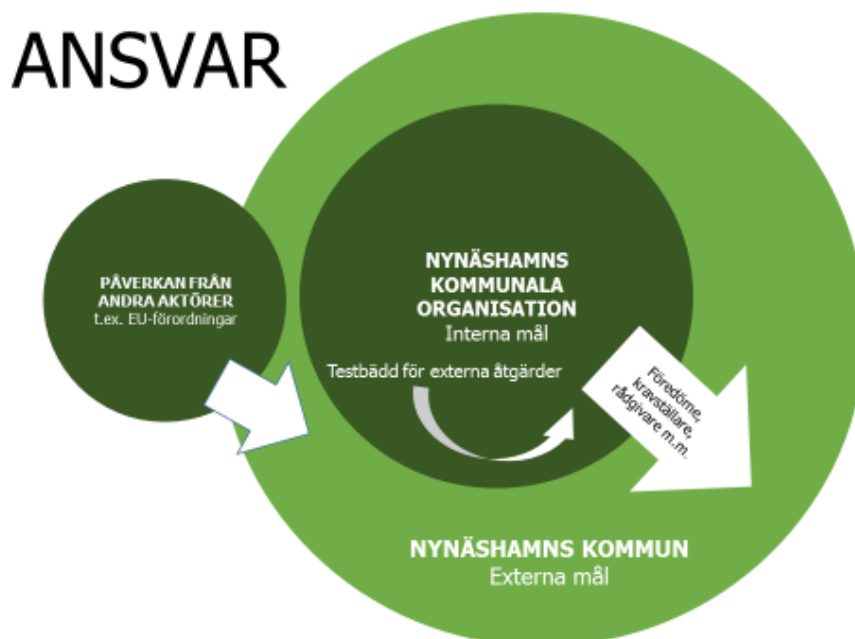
ANSVAR

PÅVERKAN FRÅN ANDRA AKTÖRER
t.ex. EU-förordningar

NYNÄSHAMNS KOMMUNALA ORGANISATION
Interna mål

Testbädd för externa åtgärder

Föredöme, kravställare, rådgivare m.m.

NYNÄSHAMNS KOMMUN
Externa mål